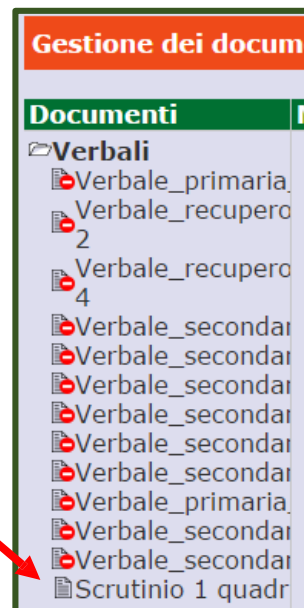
Gestione dei docum

Documenti

Verbali
Verbale_primaria_
Verbale_recupero
2
Verbale_recupero
4
Verbale_secondar
Verbale_secondar
Verbale_secondar
Verbale_secondar
Verbale_secondar
Verbale_secondar
Verbale_primaria_
Verbale_secondar
Verbale_secondar
Scrutinio 1 quadr